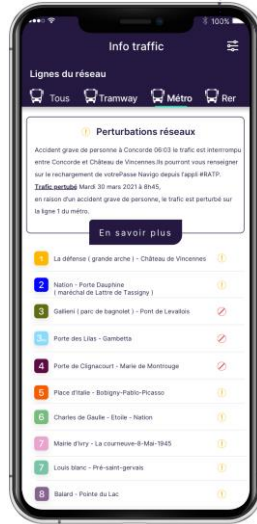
100%

Info traffic

Lignes du réseau

Tous Tramway Métro Rer

Perturbations réseaux

Accident grave de personne à Concorde 06:03 le trafic est interrompu entre Concorde et Château de Vincennes.Ils pourront vous renseigner sur le rechargement de votrePasse Navigo depuis l'appli #RATP.

Trafic pertubé Mardi 30 mars 2021 à 8h45, en raison d'un accident grave de personne, le trafic est perturbé sur la ligne 1 du métro.

En savoir plus

1 La défense ( grande arche ) - Château de Vincennes

2 Nation - Porte Dauphine ( maréchal de Lattre de Tassigny )

3 Gallieni ( parc de bagnolet ) - Pont de Levallois

3b Porte des Lilas - Gambetta

4 Porte de Clignancourt - Mairie de Montrouge

5 Place d'italie - Bobigny-Pablo-Picasso

6 Charles de Gaulle - Etoile - Nation

7 Mairie d'ivry - La courneuve-8-Mai-1945

7b Louis blanc - Pré-saint-gervais

8 Balard - Pointe du Lac